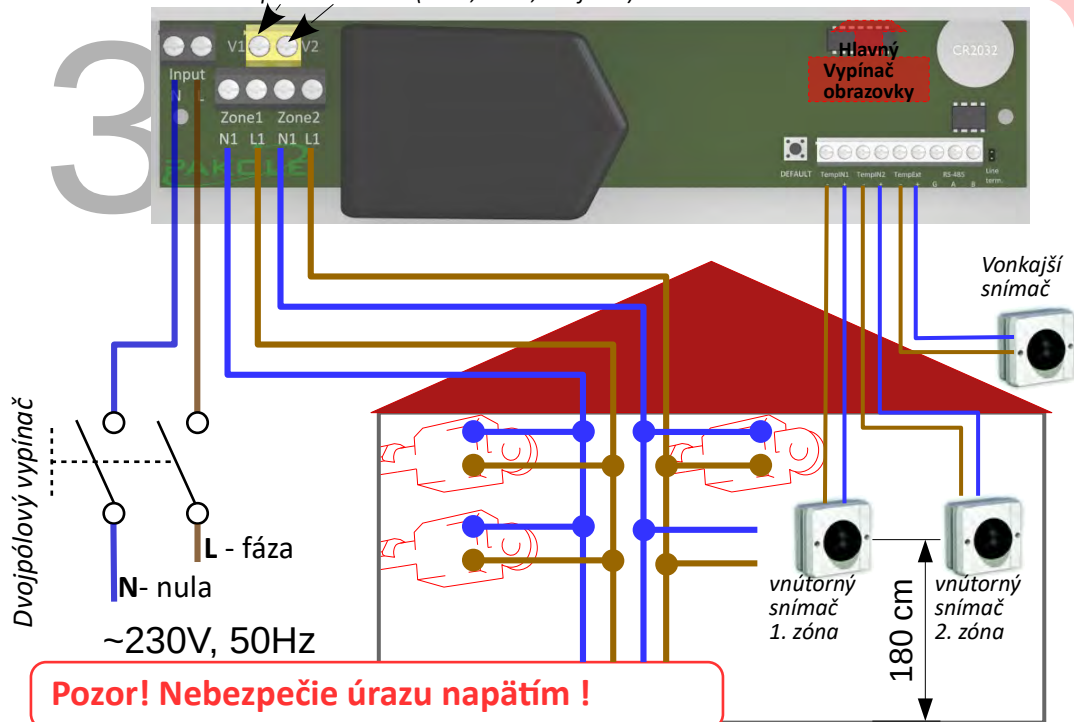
3

V1 V2

Input
N L

Zone1 Zone2
N1 L1 N1 L1

CR2032

Hlavný
Vypínač
obrazovky

DEFAULT

TempIN1 TempIN2 TempExt RS-485
Line term.
G A B

Vonkajší
snímač

Dvojpólový vypínač

L - fáza

N- nula

~230V, 50Hz

vnútorný
snímač
1. zóna

vnútorný
snímač
2. zóna

180 cm

Pozor! Nebezpečie úrazu napätím !